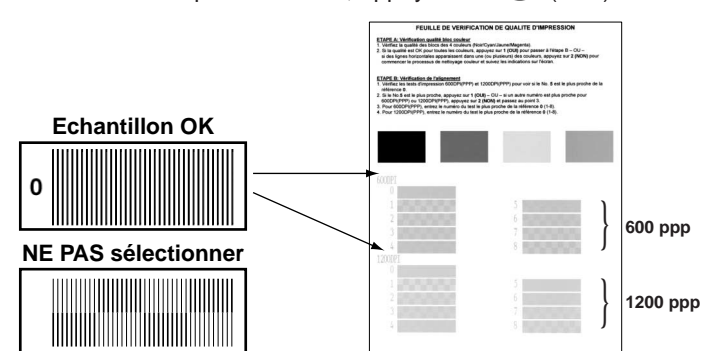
Echantillon OK

0

NE PAS sélectionner

FEUILLE DE VERIFICATION DE QUALITE D'IMPRESSION

ETAPE A: Vérification qualité bloc couleur
1. Vérifiez la qualité des blocs des 4 couleurs (Noir/Cyan/Jaune/Magenta)
2. Si la qualité est OK pour toutes les couleurs, appuyez sur 1 (OUI) pour passer à l'étape B – OU – si des lignes horizontales apparaissent dans une (ou plusieurs) des couleurs, appuyez sur 2 (NON) pour commencer le processus de nettoyage couleur et suivez les indications sur l'écran.

ETAPE B: Vérification de l'alignement
1. Vérifiez les tests d'impression 600DPI(PPP) et 1200DPI(PPP) pour voir si le No. 5 est le plus proche de la référence 0.
2. Si le No 5 est le plus proche, appuyez sur 1 (OUI) – OU – si un autre numéro est plus proche pour 600DPI(PPP) ou 1200DPI(PPP), appuyez sur 2 (NON) et passez au point 3.
3. Pour 600DPI(PPP), entrez le numéro du test le plus proche de la référence 0 (1-8).
4. Pour 1200DPI(PPP), entrez le numéro du test le plus proche de la référence 0 (1-8).

600DPI
0
1
2
3
4
5
6
7
8

1200DPI
0
1
2
3
4
5
6
7
8

600 ppp

1200 ppp